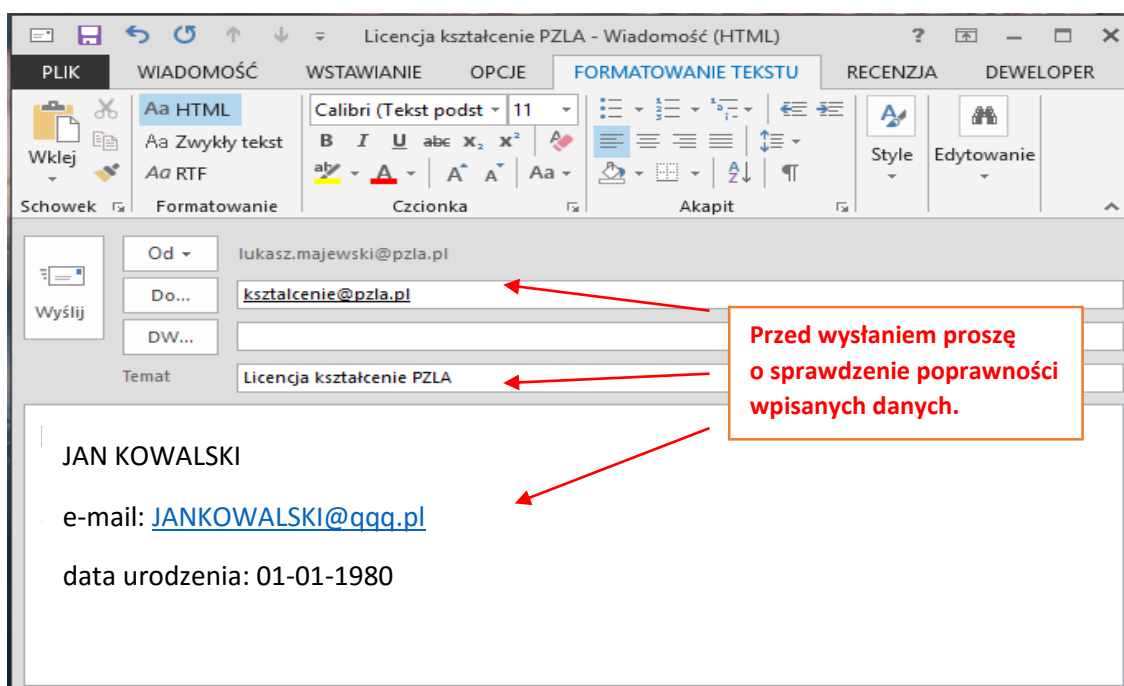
Licencja kształcenie PZLA - Wiadomość (HTML)

? — ☐ ✕

PLIK WIADOMOŚĆ WSTAWIANIE OPCJE FORMATOWANIE TEKSTU RECENZJA DEWELOPER

Wklej

Aa HTML
Aa Zwykły tekst
Aa RTF

Calibri (Tekst podst 11

B I U abc $x_2$ $x^2$

Aa

Style

Edytowanie

Schowek Formatowanie Czcionka Akapit

Wyślij

Od lukasz.majewski@pzla.pl

Do... ksztalcenie@pzla.pl

DW...

Temat Licencja kształcenie PZLA

Przed wysłaniem proszę o sprawdzenie poprawności wpisanych danych.

JAN KOWALSKI

e-mail: JANKOWALSKI@qqq.pl

data urodzenia: 01-01-1980